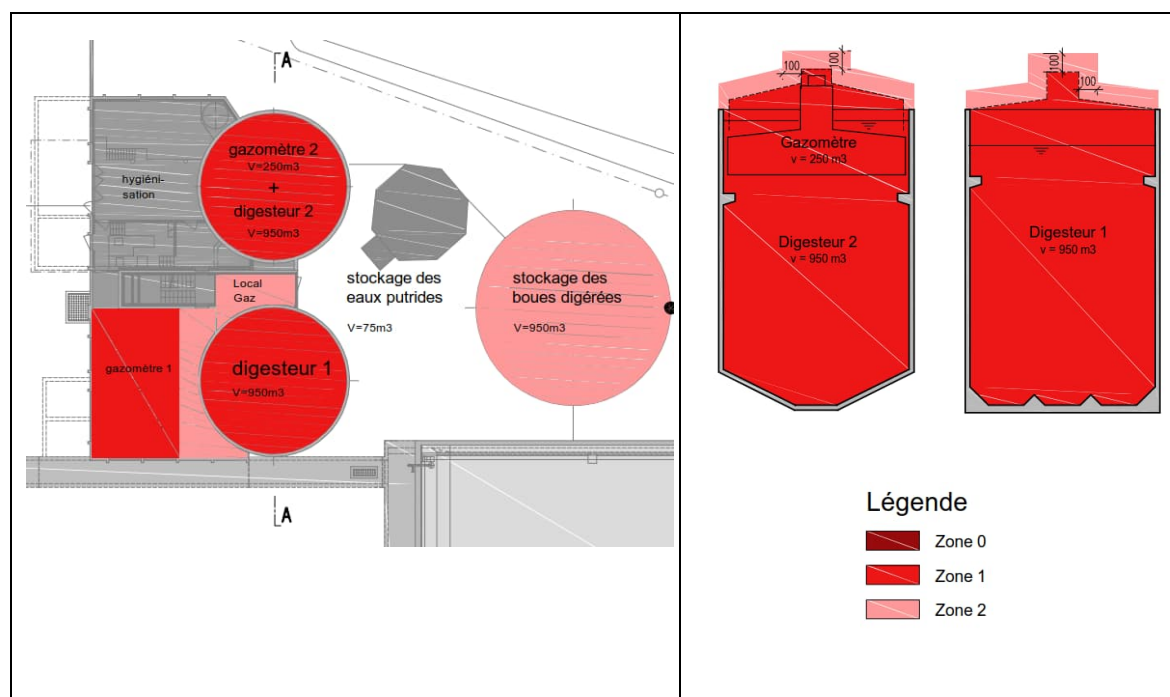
A

hygiénisation

gazomètre 2
V=250m3
+
digesteur 2
V=950m3

stockage des eaux putrides

V=75m3

stockage des boues digérées

V=950m3

Local Gaz

gazomètre 1

digesteur 1
V=950m3

A

100
100
Gazomètre
v = 250 m3
Digesteur 2
v = 950 m3

100
100
Digesteur 1
v = 950 m3

Légende

Zone 0

Zone 1

Zone 2